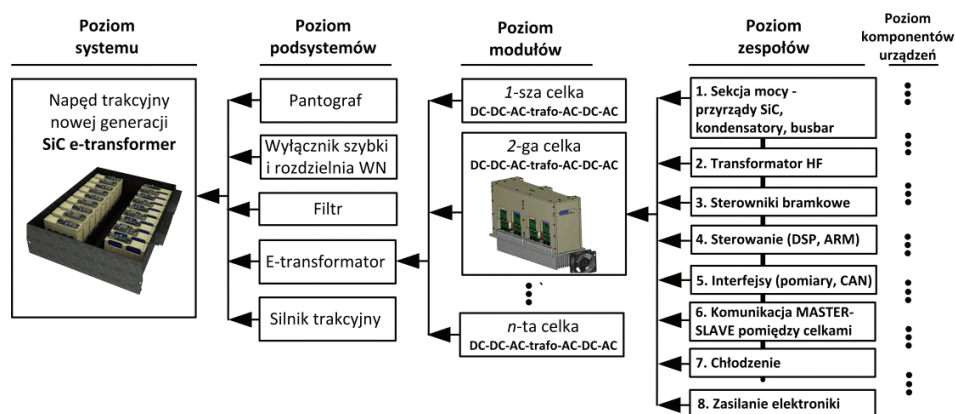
Poziom systemu

Poziom podsystemów

Poziom modułów

Poziom zespołów

Poziom komponentów urządzeń

Napęd trakcyjny nowej generacji **SiC e-transformer**

Pantograf

Wyłącznik szybki i rozdzielnia WN

Filtr

E-transformator

Silnik trakcyjny

*1*-sza celka
DC-DC-AC-trafo-AC-DC-AC

*2*-ga celka
DC-DC-AC-trafo-AC-DC-AC

*n*-ta celka
DC-DC-AC-trafo-AC-DC-AC

1. Sekcja mocy - przyrządy SiC, kondensatory, busbar

2. Transformator HF

3. Sterowniki bramkowe

4. Sterowanie (DSP, ARM)

5. Interfejsy (pomiary, CAN)

6. Komunikacja MASTER-SLAVE pomiędzy celkami

7. Chłodzenie

8. Zasilanie elektroniki